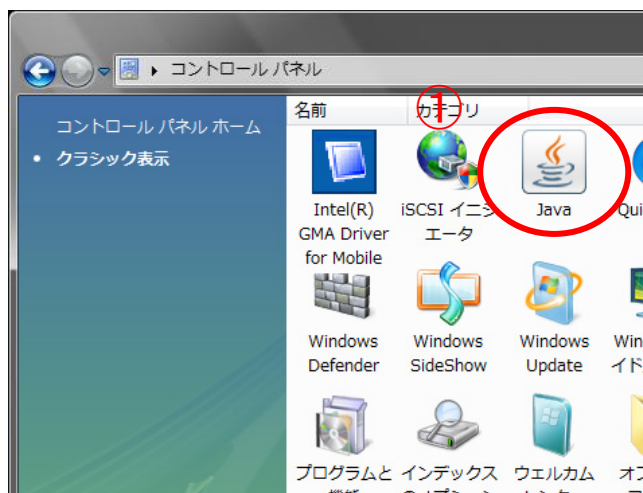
▸ コントロール パネル

コントロール パネル ホーム

• クラシック表示

名前 カテゴリ

1

Intel(R) GMA Driver for Mobile

iSCSI イニシ エータ

Java

Qui

Windows Defender

Windows SideShow

Windows Update

Win イド

プログラムと

インデックス

ウェルカム

オフ